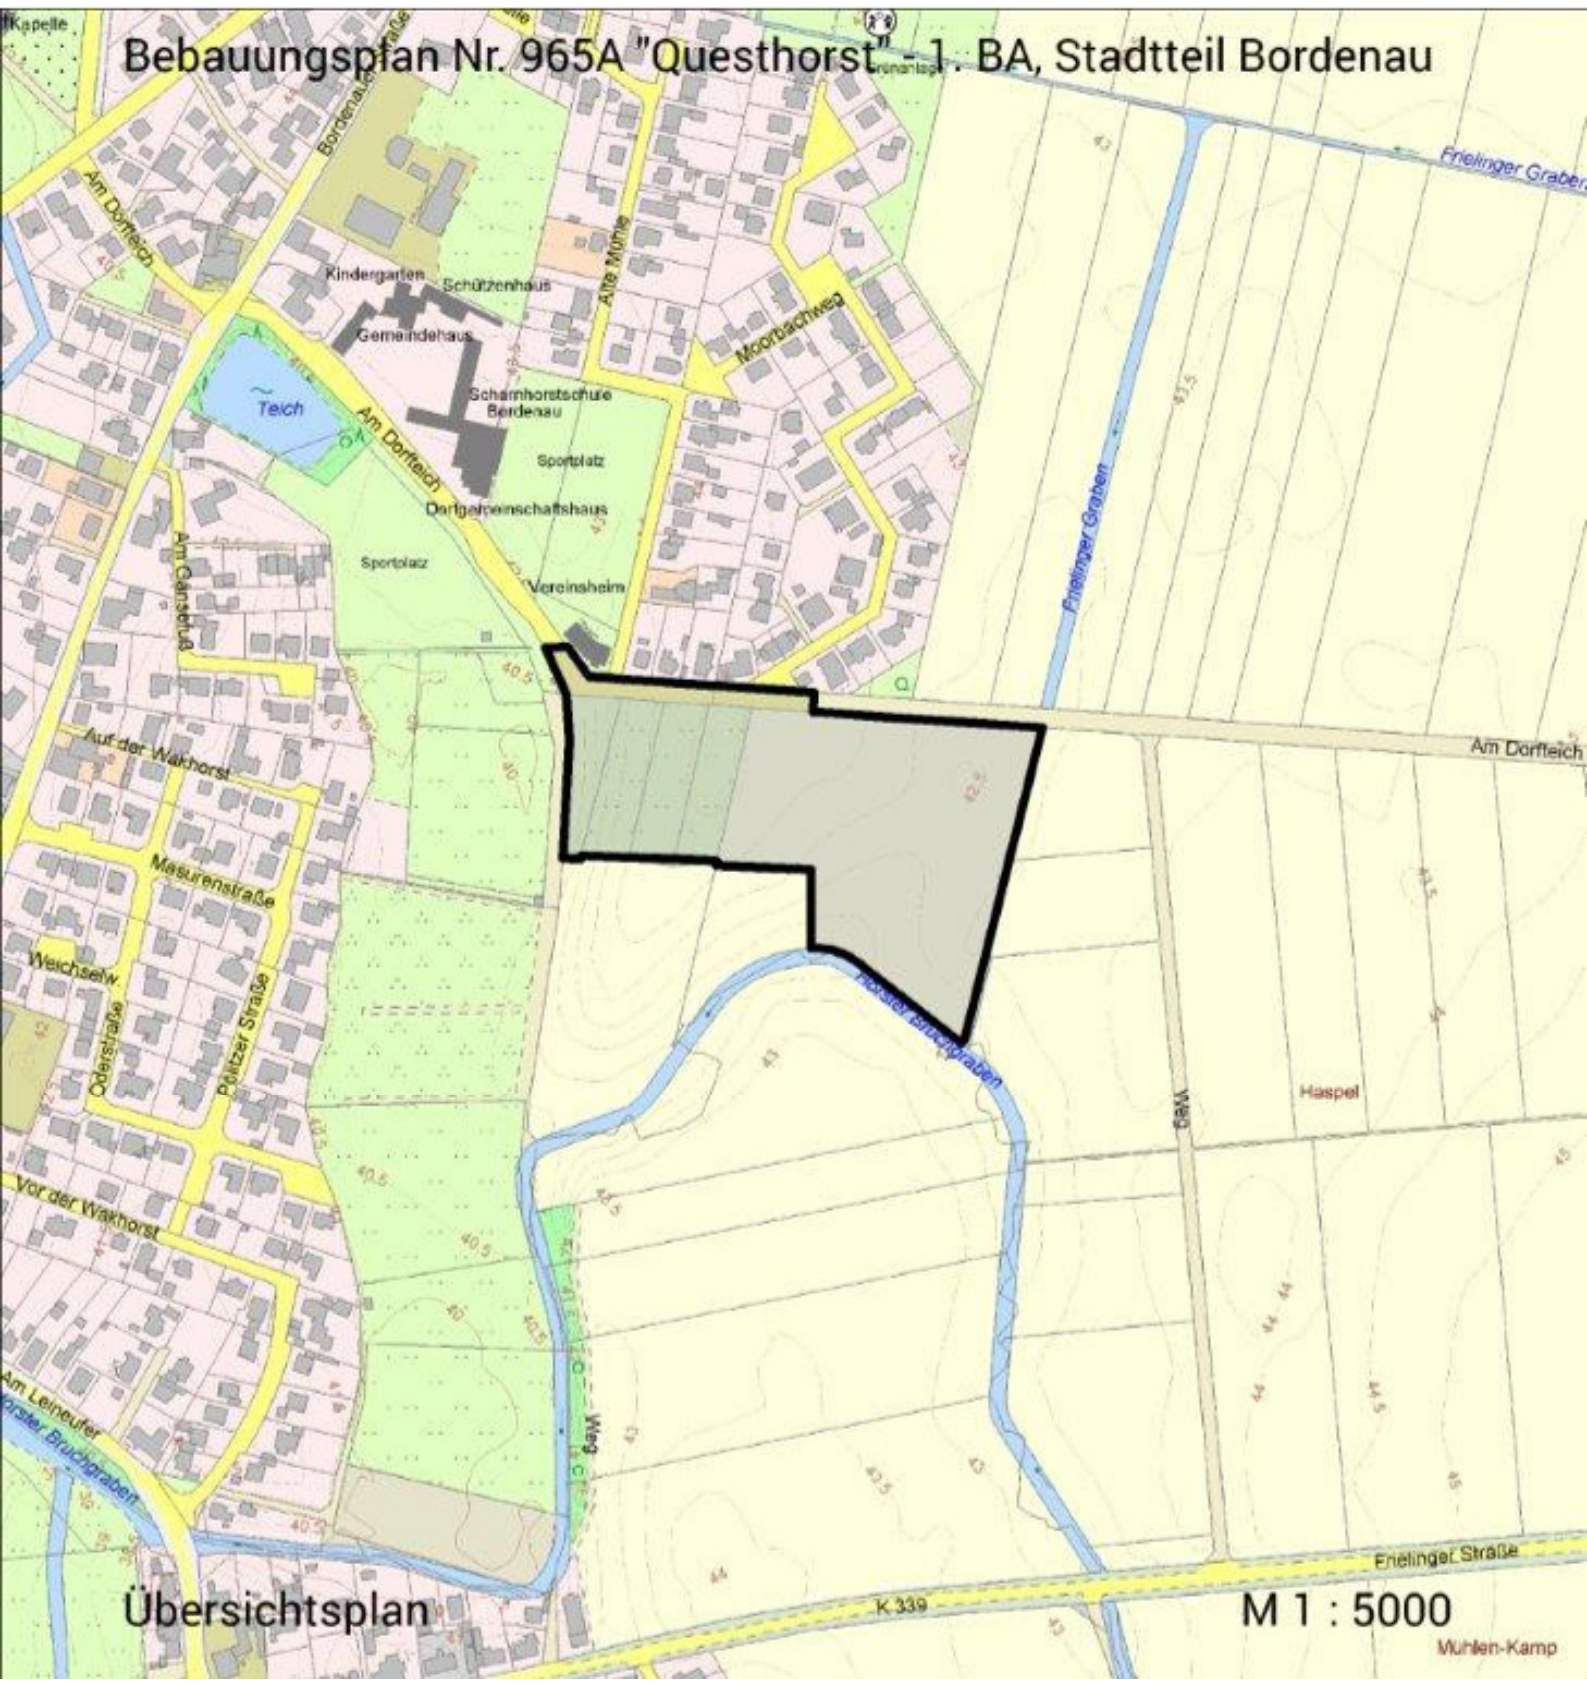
Bebauungsplan Nr. 965A "Questhorst" - 1. BA, Stadtteil Bordenau

Kapelle
Bordenauer Straße
Am Dorfteich
Kindergarten
Schützenhaus
Alte Mühle
Gemeindehaus
Moorbachweg
Teich
Scharnhorstschule Bordenau
Am Dorfteich
Sportplatz
Dorfgemeinschaftshaus
Sportplatz
Vereinsheim
Am Gänsefuß
Frielinger Graben
Frielinger Graben
Auf der Wakhorst
Am Dorfteich
Masurenstraße
Weichselw.
Oderstraße
Pilsitzer Straße
Vor der Wakhorst
Am Leineufer
Horster Bruchgraben
Horster Bruchgraben
Weg
Weg
Haspel
Frielinger Straße
K 339
Mühlen-Kamp
40,5
40
42,5
43
43,5
44
44,5
45

Übersichtsplan
M 1 : 5000